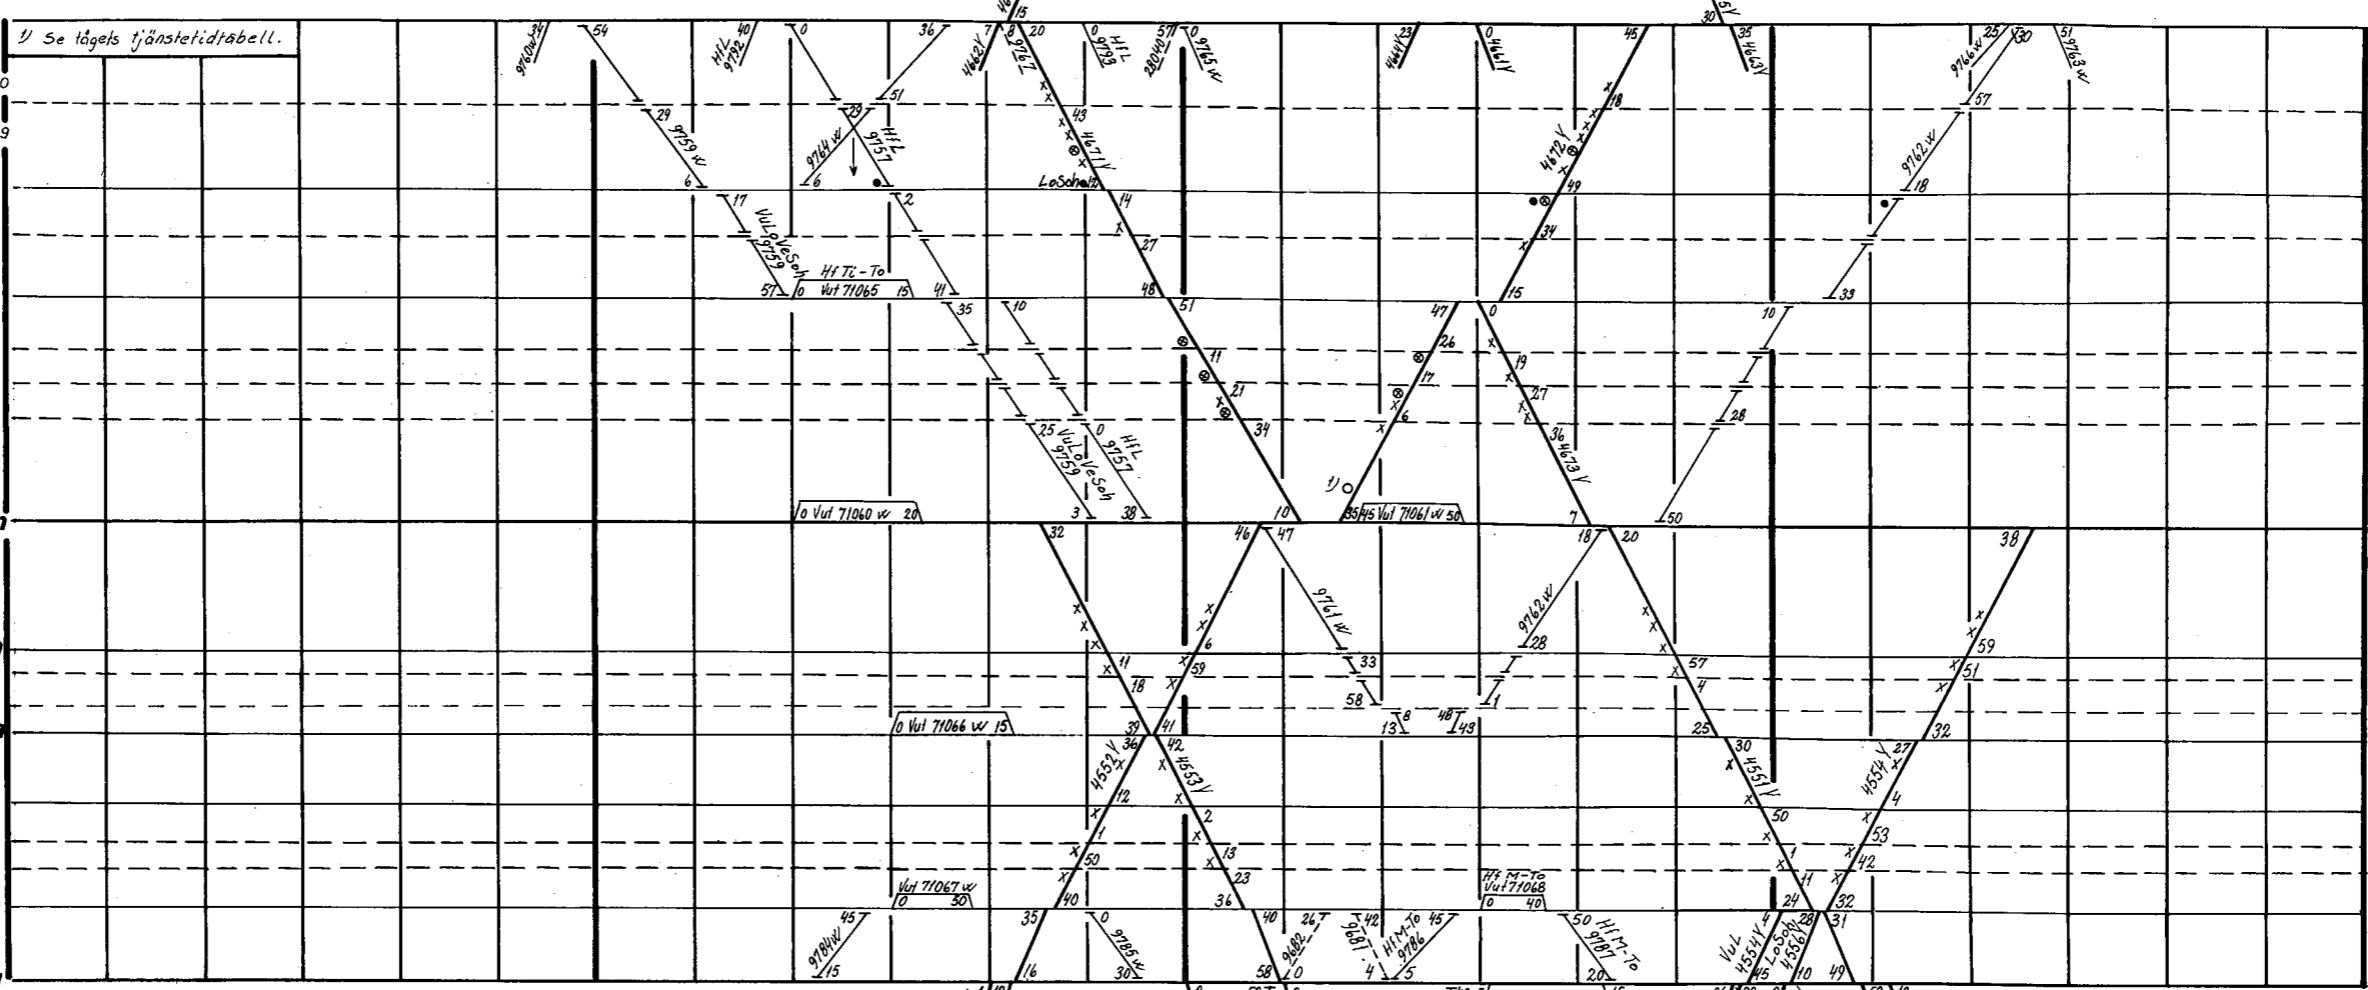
1) Se tågets tjänstetidtabell.

9760 W 34 54 HfL 9792 40 0 36 4662 Y 7 8 9767 Y 15 20 0 HfL 9793 28040 57 0 9765 W 4644 Y 23 0 4661 Y 45 30 5 Y 35 4663 Y 9766 W 25 30 51 9763 W

29 9759 W 6 29 9764 W HfL 9757 51 6 2 43 4671 Y LoSoh 14 27 48 18 4672 Y 49 34 15 57 9762 W 18 33

17 VuL Ve Soh 9759 57 Hf Tc-To 0 Vut 71065 15 41 35 10 51 11 21 34 47 26 17 6 0 19 27 36 4673 Y 10 28

25 VuL To Ve Soh 9759 3 0 HfL 9757 38 10 1) 35 45 Vut 71061 W 50 7 50

0 Vut 71060 W 20

32 46 47 9761 W 18 9762 W 28 20 38

11 18 6 59 33 58 13 8 48 43 1 57 4 25 59 51 32

0 Vut 71066 W 15 39 36 41 42 4552 Y 4553 Y 12 1 50 40 2 13 23 36 30 4551 Y 50 1 11 24 27 4554 Y 4 53 42 32

Vut 71067 W 0 30 Hf M-To Vut 71068 0 40

9784 W 45 15 35 16 0 9785 W 30 40 58 26 9682 0 42 9681 4 Hf M-To 9786 45 5 50 Hf M-To 9787 20 VuL 4554 Y 45 LoSoh 4556 Y 28 10 31 49